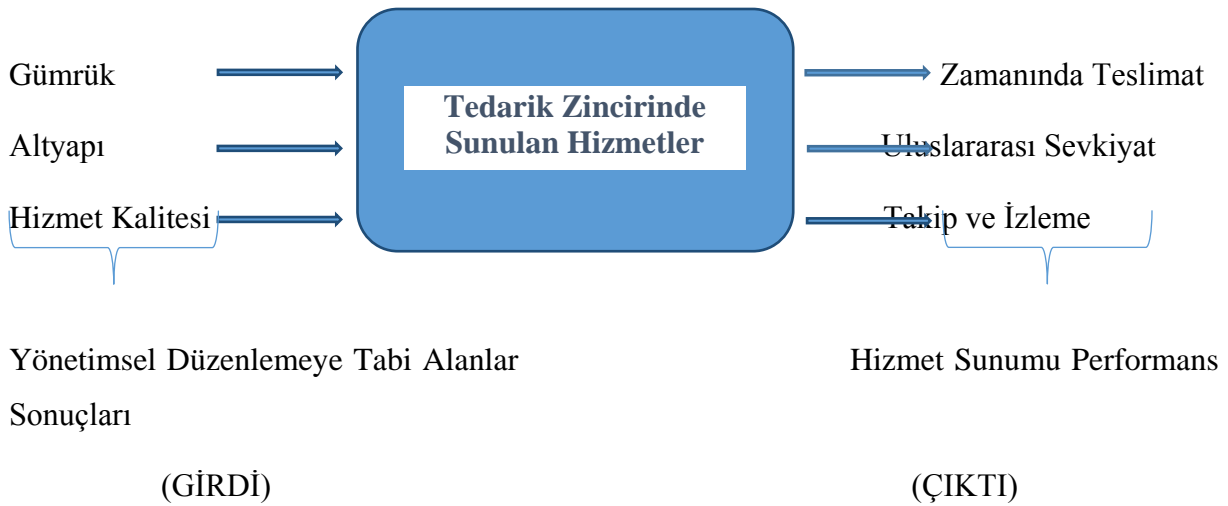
Gümrük

Altyapı

Hizmet Kalitesi

Tedarik Zincirinde Sunulan Hizmetler

Zamanında Teslimat

Uluslararası Sevkiyat

Takip ve İzleme

Yönetimsel Düzenlemeye Tabi Alanlar

Hizmet Sunumu Performans Sonuçları

(GİRDİ)

(ÇIKTI)